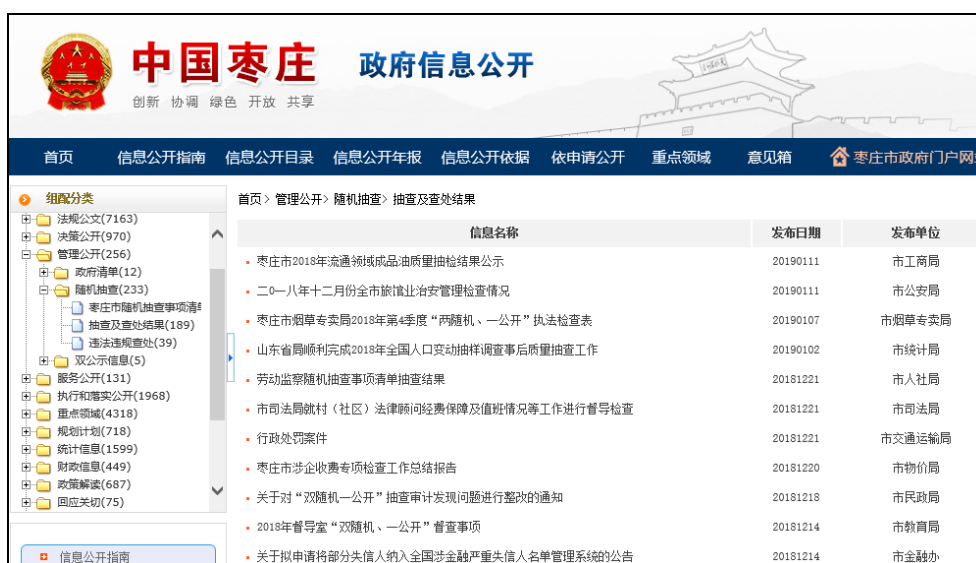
中国枣庄
创新 协调 绿色 开放 共享

政府信息公开

首页 信息公开指南 信息公开目录 信息公开年报 信息公开依据 依申请公开 重点领域 意见箱 枣庄市政府门户网

组配分类
法规公文(7163)
决策公开(970)
管理公开(256)
政府清单(12)
随机抽查(233)
枣庄市随机抽查事项清单
抽查及查处结果(189)
违法违规查处(39)
双公示信息(5)
服务公开(131)
执行和落实公开(1968)
重点领域(4318)
规划计划(718)
统计信息(1599)
财政信息(449)
政策解读(687)
回应关切(75)

信息公开指南

首页 > 管理公开 > 随机抽查 > 抽查及查处结果

| 信息名称 | 发布日期 | 发布单位 |
|---|---|---|
| 枣庄市2018年流通领域成品油质量抽检结果公示 | 20190111 | 市工商局 |
| 二0一八年十二月份全市旅馆业治安管理检查情况 | 20190111 | 市公安局 |
| 枣庄市烟草专卖局2018年第4季度“两随机、一公开”执法检查表 | 20190107 | 市烟草专卖局 |
| 山东省局顺利完成2018年全国人口变动抽样调查事后质量抽查工作 | 20190102 | 市统计局 |
| 劳动监察随机抽查事项清单抽查结果 | 20181221 | 市人社局 |
| 市司法局就村（社区）法律顾问经费保障及值班情况等工作进行督导检查 | 20181221 | 市司法局 |
| 行政处罚案件 | 20181221 | 市交通运输局 |
| 枣庄市涉企收费专项检查工作总结报告 | 20181220 | 市物价局 |
| 关于对“双随机一公开”抽查审计发现问题进行整改的通知 | 20181218 | 市民政局 |
| 2018年督导室“双随机、一公开”督查事项 | 20181214 | 市教育局 |
| 关于拟申请将部分失信人纳入全国涉金融严重失信人名单管理系统的公告 | 20181214 | 市金融办 |